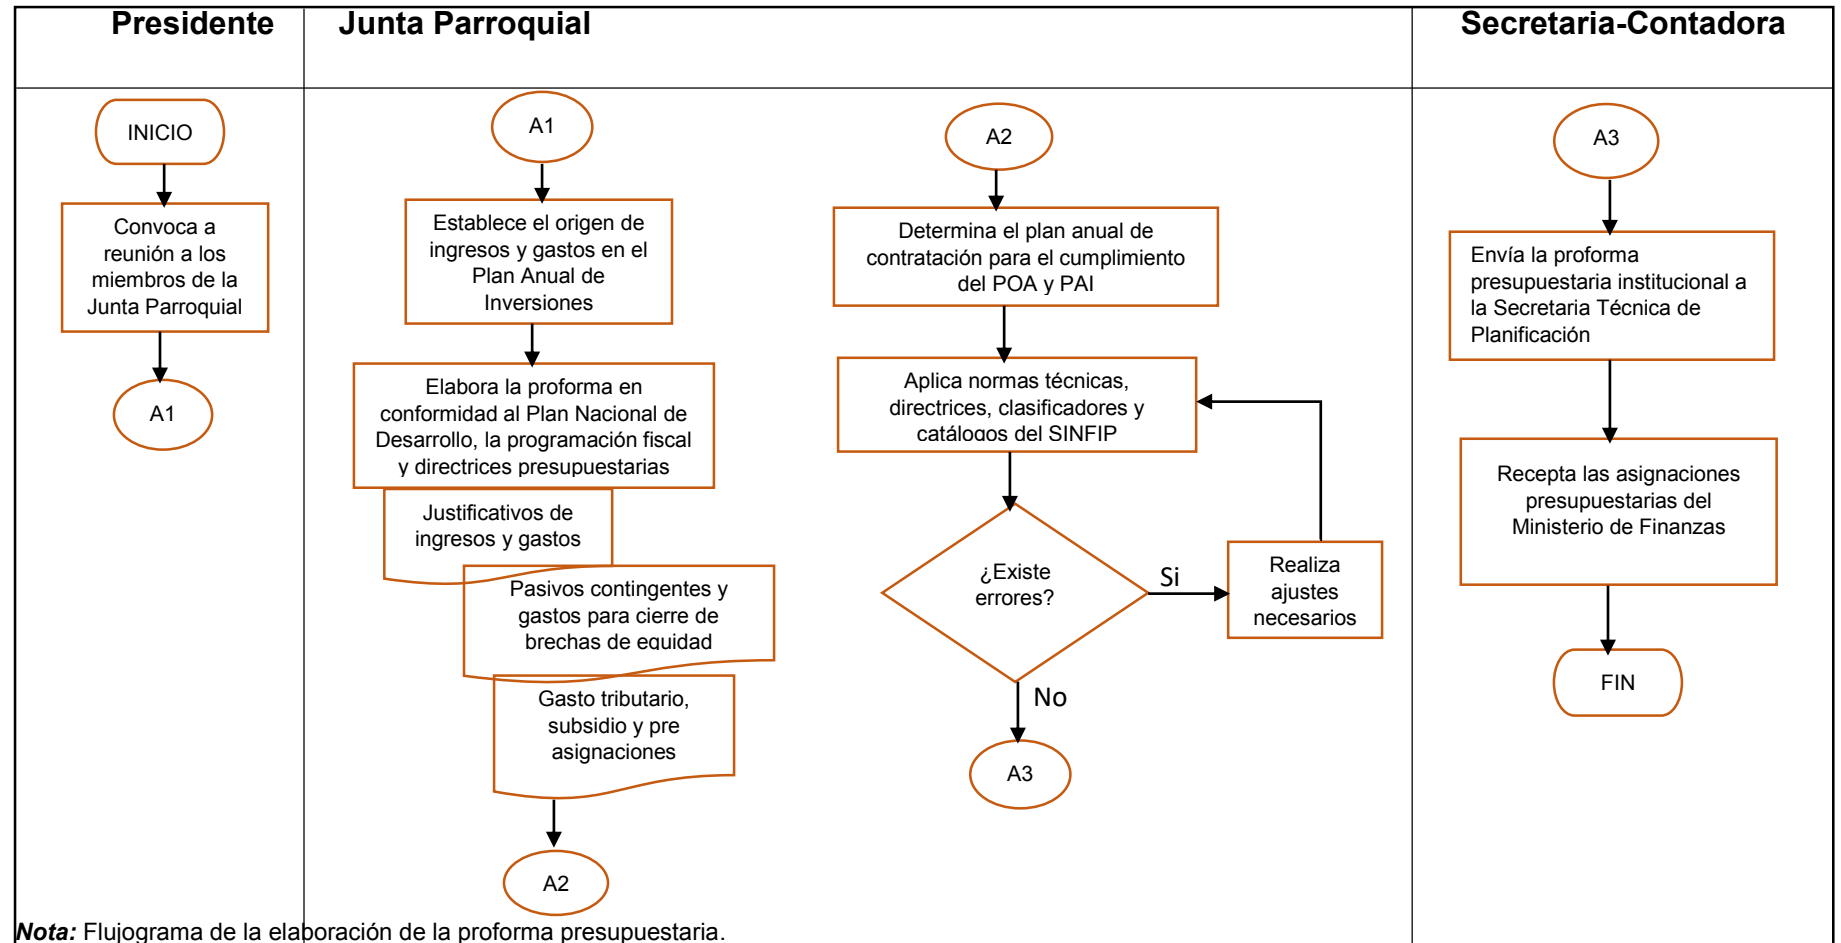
Presidente

Junta Parroquial

Secretaria-Contadora

INICIO

Convoca a reunión a los miembros de la Junta Parroquial

A1

A1

Establece el origen de ingresos y gastos en el Plan Anual de Inversiones

Elabora la proforma en conformidad al Plan Nacional de Desarrollo, la programación fiscal y directrices presupuestarias

Justificativos de ingresos y gastos

Pasivos contingentes y gastos para cierre de brechas de equidad

Gasto tributario, subsidio y pre asignaciones

A2

A2

Determina el plan anual de contratación para el cumplimiento del POA y PAI

Aplica normas técnicas, directrices, clasificadores y catálogos del SINFIP

¿Existe errores?

Si

Realiza ajustes necesarios

No

A3

A3

Envía la proforma presupuestaria institucional a la Secretaria Técnica de Planificación

Recepta las asignaciones presupuestarias del Ministerio de Finanzas

FIN

Nota: Flujograma de la elaboración de la proforma presupuestaria.